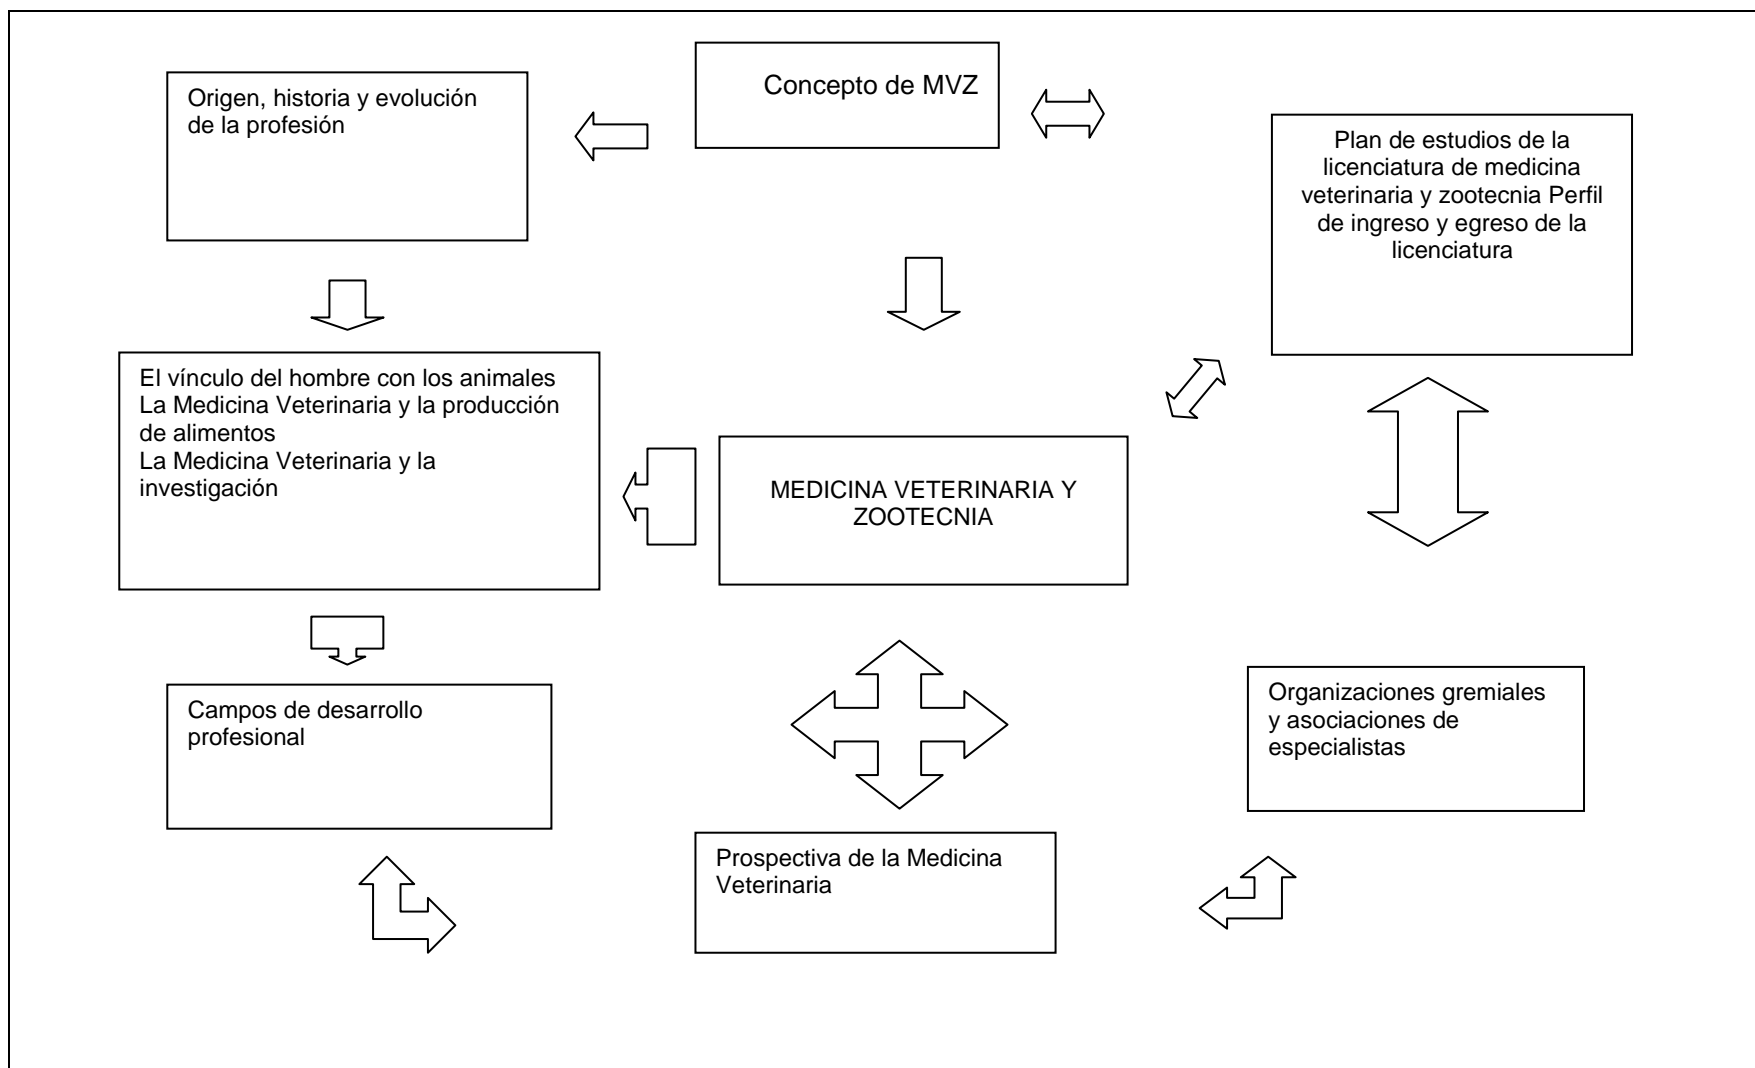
Concepto de MVZ

Origen, historia y evolución de la profesión

Plan de estudios de la licenciatura de medicina veterinaria y zootecnia Perfil de ingreso y egreso de la licenciatura

El vínculo del hombre con los animales
La Medicina Veterinaria y la producción de alimentos
La Medicina Veterinaria y la investigación

MEDICINA VETERINARIA Y ZOOTECNIA

Campos de desarrollo profesional

Organizaciones gremiales y asociaciones de especialistas

Prospectiva de la Medicina Veterinaria